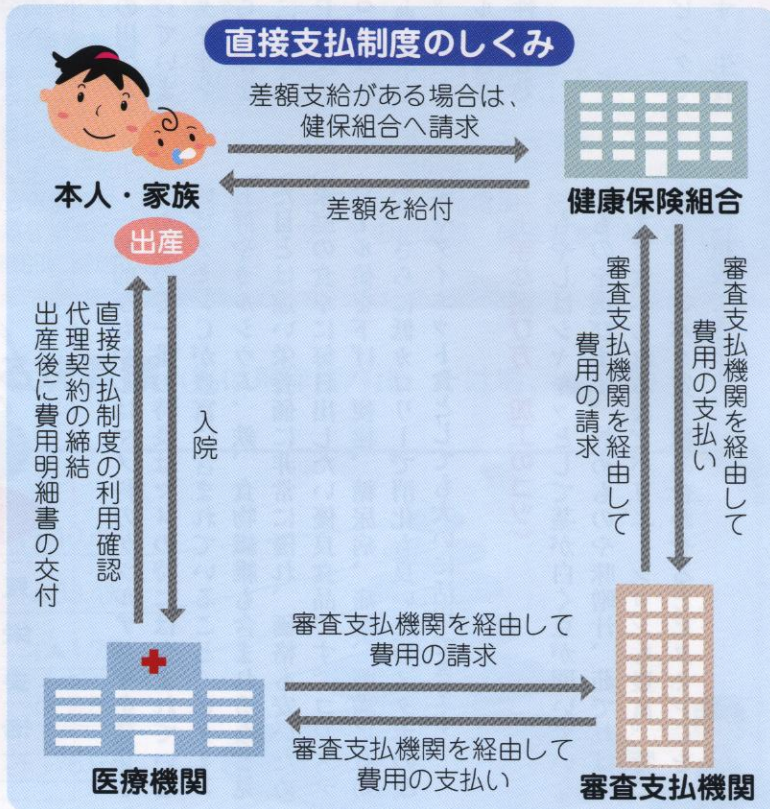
直接支払制度のしくみ

差額支給がある場合は、健保組合へ請求

本人・家族

差額を給付

健康保険組合

出産

直接支払制度の利用確認
代理契約の締結
出産後に費用明細書の交付

入院

審査支払機関を経由して費用の請求

審査支払機関を経由して費用の支払い

審査支払機関を経由して費用の請求

審査支払機関を経由して費用の支払い

医療機関

審査支払機関